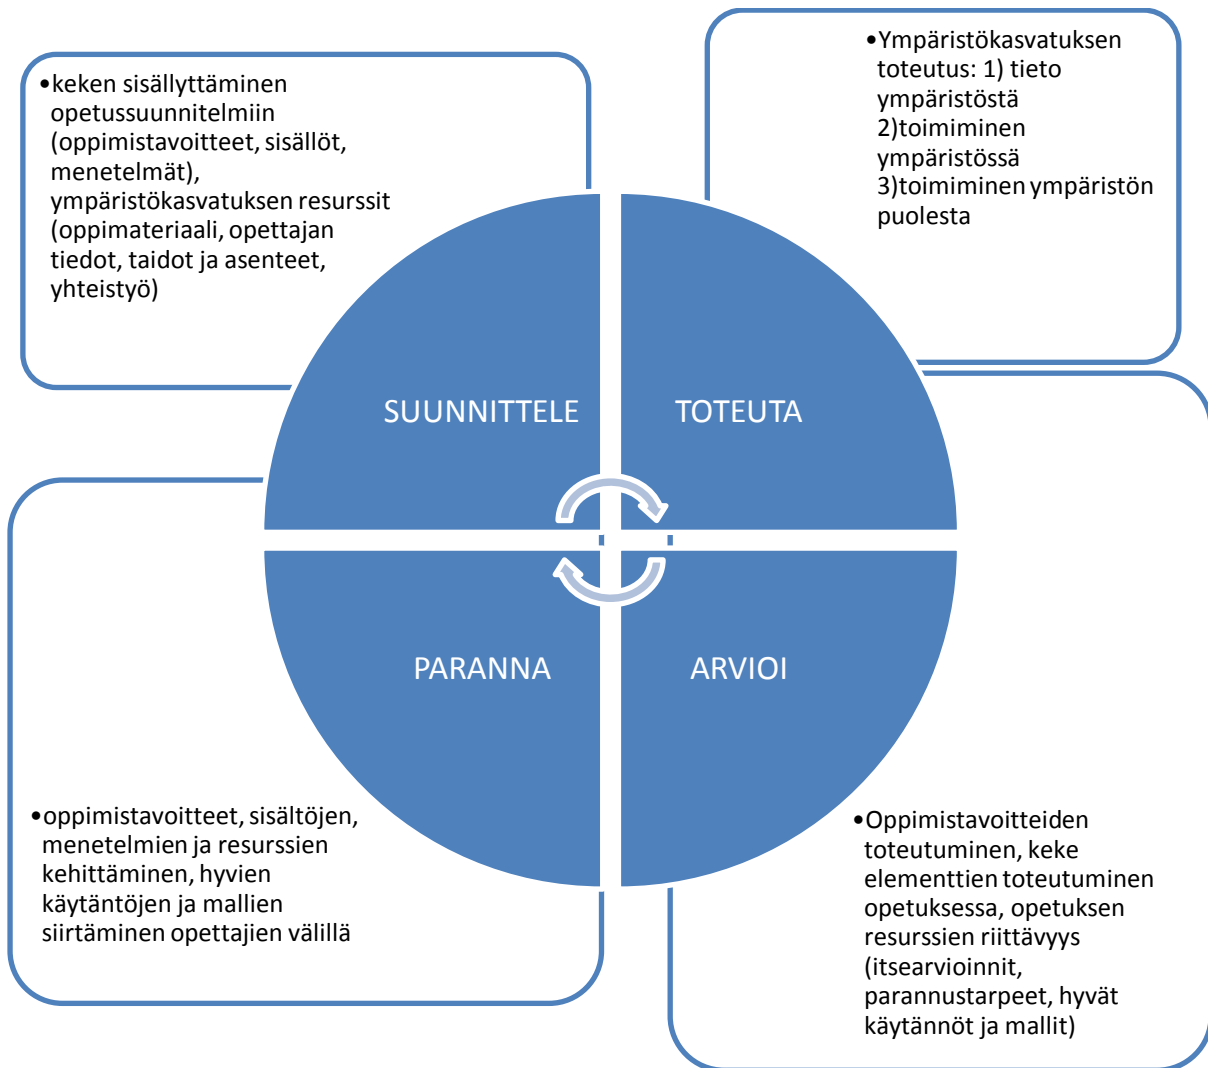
•keken sisällyttäminen opetussuunnitelmiin (oppimistavoitteet, sisällöt, menetelmät), ympäristökasvatuksen resurssit (oppimateriaali, opettajan tiedot, taidot ja asenteet, yhteistyö)

•Ympäristökasvatuksen toteutus: 1) tieto ympäristöstä 2)toimiminen ympäristössä 3)toimiminen ympäristön puolesta

SUUNNITTELE

TOTEUTA

PARANNA

ARVIOI

•oppimistavoitteet, sisältöjen, menetelmien ja resurssien kehittäminen, hyvien käytäntöjen ja mallien siirtäminen opettajien välillä

•Oppimistavoitteiden toteutuminen, keke elementtien toteutuminen opetuksessa, opetuksen resurssien riittävyys (itsearvioinnit, parannustarpeet, hyvät käytännöt ja mallit)